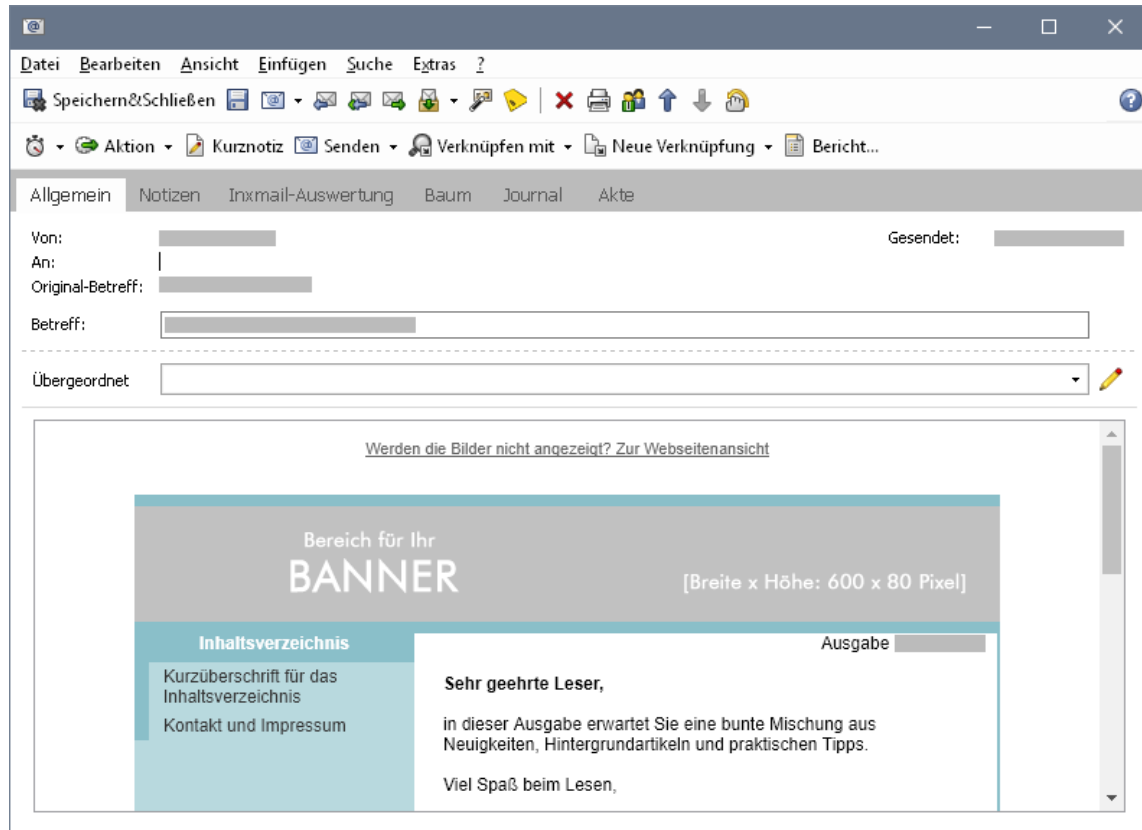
Datei Bearbeiten Ansicht Einfügen Suche Extras ?

Speichern&Schließen

Aktion Kurznotiz Senden Verknüpfen mit Neue Verknüpfung Bericht...

Allgemein Notizen Inxmail-Auswertung Baum Journal Akte

Von:
An:
Original-Betreff:
Gesendet:

Betreff:

Übergeordnet

Werden die Bilder nicht angezeigt? Zur Webseitenansicht

Bereich für Ihr
BANNER
[Breite x Höhe: 600 x 80 Pixel]

Inhaltsverzeichnis

Kurzüberschrift für das Inhaltsverzeichnis

Kontakt und Impressum

Ausgabe

Sehr geehrte Leser,

in dieser Ausgabe erwartet Sie eine bunte Mischung aus Neuigkeiten, Hintergrundartikeln und praktischen Tipps.

Viel Spaß beim Lesen,